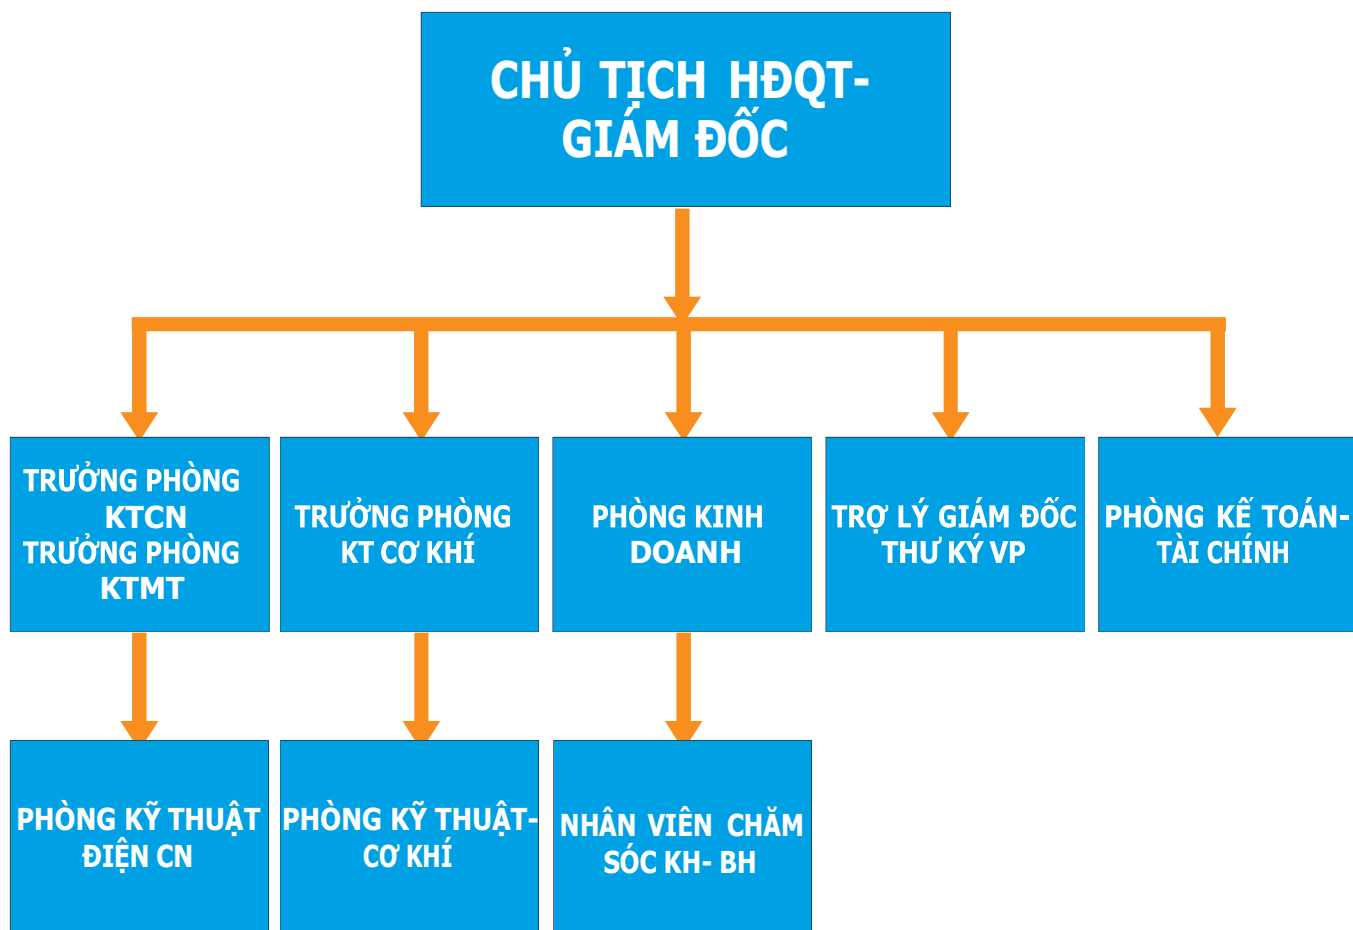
CHỦ TỊCH HĐQT-
GIÁM ĐỐC

TRƯỞNG PHÒNG KTCN
TRƯỞNG PHÒNG KTMT

TRƯỞNG PHÒNG KT CƠ KHÍ

PHÒNG KINH DOANH

TRỢ LÝ GIÁM ĐỐC
THƯ KÝ VP

PHÒNG KẾ TOÁN-TÀI CHÍNH

PHÒNG KỸ THUẬT ĐIỆN CN

PHÒNG KỸ THUẬT-CƠ KHÍ

NHÂN VIÊN CHĂM SÓC KH- BH